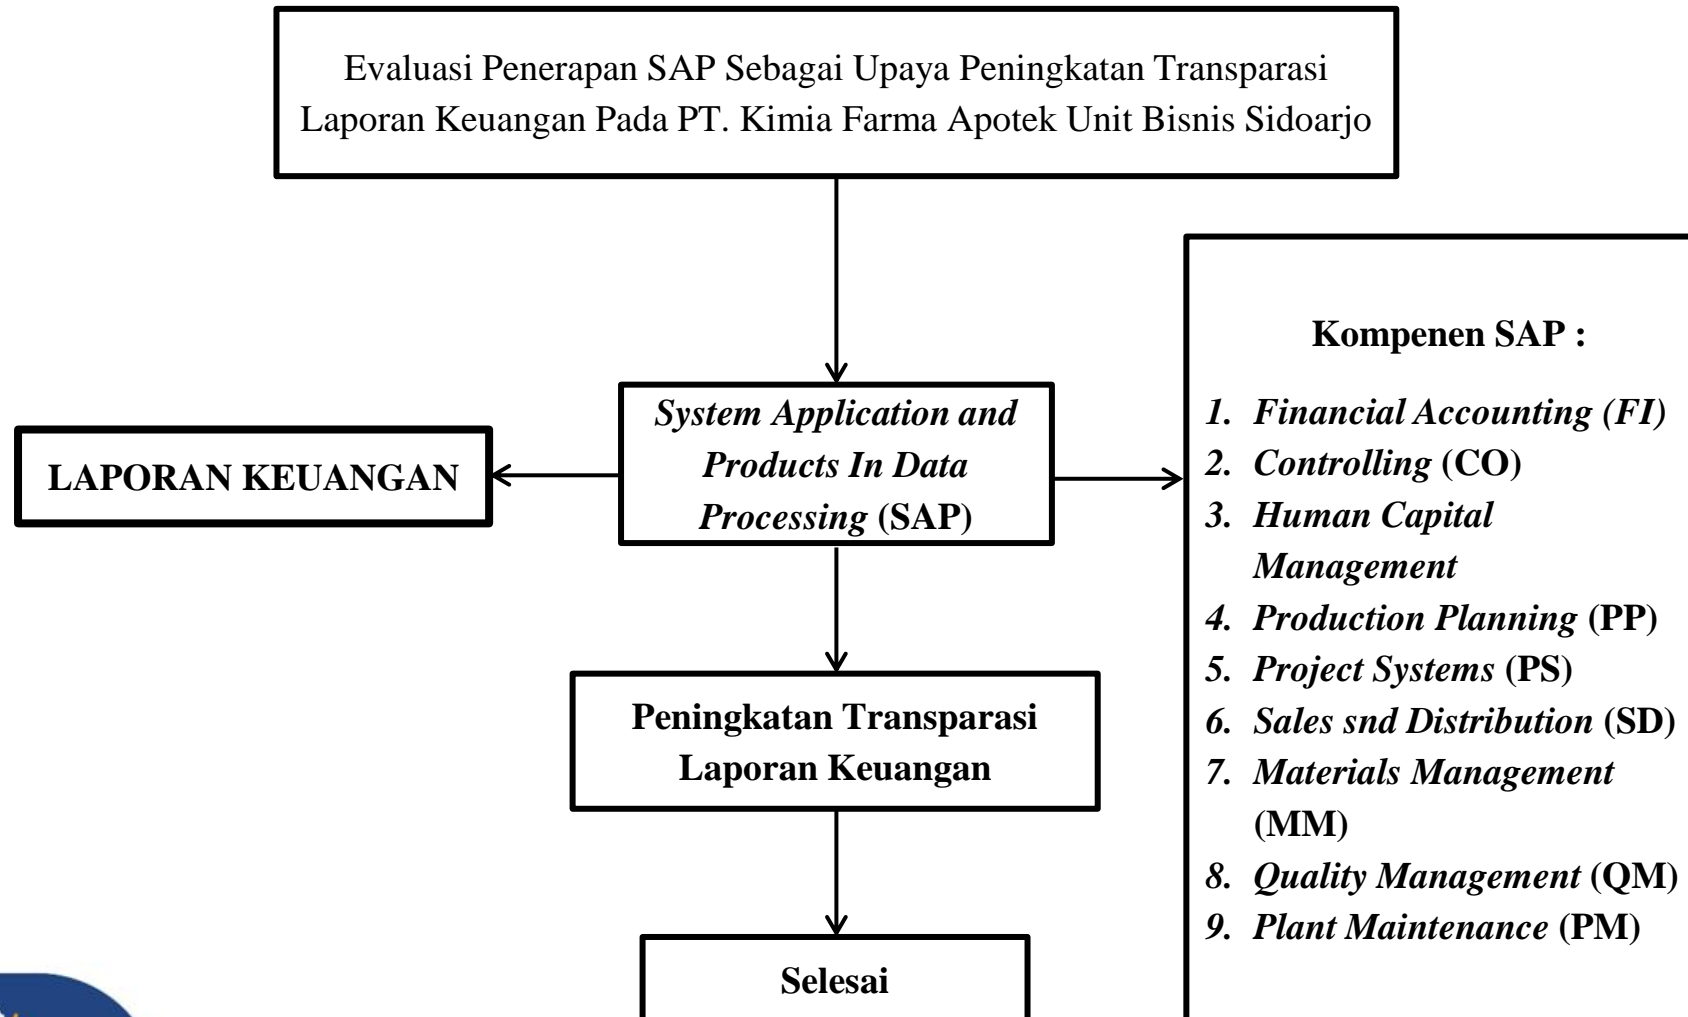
Evaluasi Penerapan SAP Sebagai Upaya Peningkatan Transparasi Laporan Keuangan Pada PT. Kimia Farma Apotek Unit Bisnis Sidoarjo

LAPORAN KEUANGAN

System Application and Products In Data Processing (SAP)

Kompenen SAP :

1. Financial Accounting (FI)
2. Controlling (CO)
3. Human Capital Management
4. Production Planning (PP)
5. Project Systems (PS)
6. Sales snd Distribution (SD)
7. Materials Management (MM)
8. Quality Management (QM)
9. Plant Maintenance (PM)

Peningkatan Transparasi Laporan Keuangan

Selesai